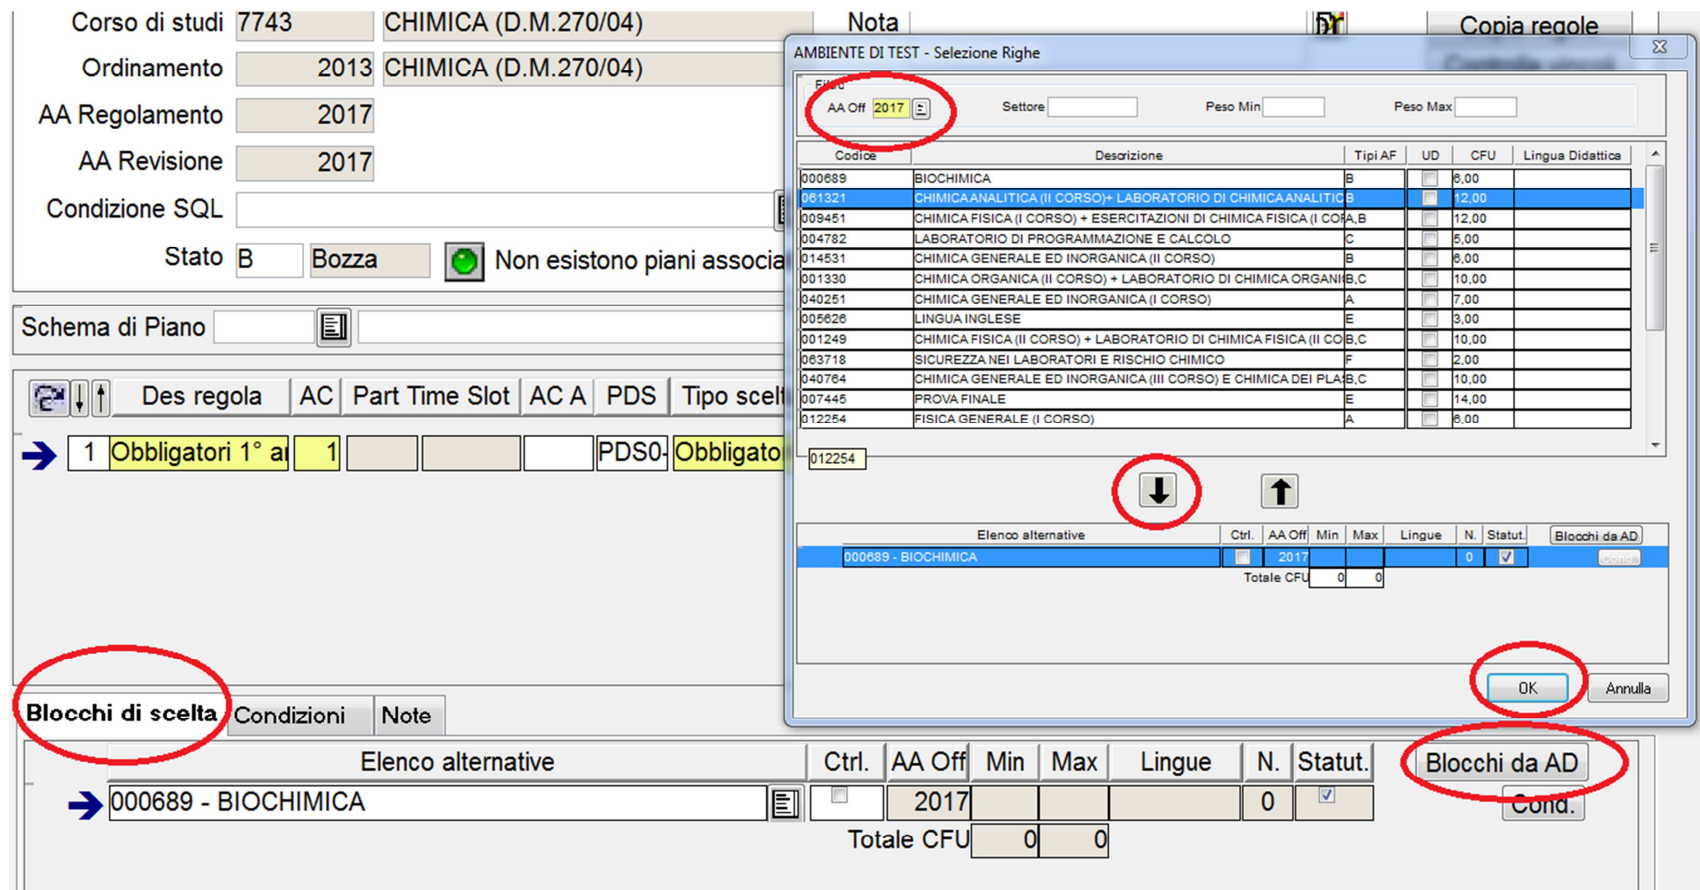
Corso di studi 7743 CHIMICA (D.M.270/04)
Ordinamento 2013 CHIMICA (D.M.270/04)
AA Regolamento 2017
AA Revisione 2017
Condizione SQL
Stato B Bozza Non esistono piani associa

Nota
Copia regole

Schema di Piano

| Des regola | AC | Part Time Slot | AC A | PDS | Tipo scelt |
|---|---|---|---|---|---|
| 1 Obbligatori 1° a | 1 | | | PDS0- | Obbligato |

AMBIENTE DI TEST - Selezione Righe

Filtro
AA Off 2017 Settore Peso Min Peso Max

| Codice | Descrizione | Tipi AF | UD | CFU | Lingua Didattica |
|---|---|---|---|---|---|
| 000689 | BIOCHIMICA | B | | 6,00 | |
| 061321 | CHIMICA ANALITICA (II CORSO)+ LABORATORIO DI CHIMICA ANALITIC | B | | 12,00 | |
| 009451 | CHIMICA FISICA (I CORSO) + ESERCITAZIONI DI CHIMICA FISICA (I CO | A,B | | 12,00 | |
| 004782 | LABORATORIO DI PROGRAMMAZIONE E CALCOLO | C | | 5,00 | |
| 014531 | CHIMICA GENERALE ED INORGANICA (II CORSO) | B | | 6,00 | |
| 001330 | CHIMICA ORGANICA (II CORSO) + LABORATORIO DI CHIMICA ORGANI | B,C | | 10,00 | |
| 040251 | CHIMICA GENERALE ED INORGANICA (I CORSO) | A | | 7,00 | |
| 005626 | LINGUA INGLESE | E | | 3,00 | |
| 001249 | CHIMICA FISICA (II CORSO) + LABORATORIO DI CHIMICA FISICA (II CO | B,C | | 10,00 | |
| 063718 | SICUREZZA NEI LABORATORI E RISCHIO CHIMICO | F | | 2,00 | |
| 040764 | CHIMICA GENERALE ED INORGANICA (III CORSO) E CHIMICA DEI PLA | B,C | | 10,00 | |
| 007445 | PROVA FINALE | E | | 14,00 | |
| 012254 | FISICA GENERALE (I CORSO) | A | | 8,00 | |

012254

| Elenco alternative | Ctrl. | AA Off | Min | Max | Lingue | N. | Statut. | Blocchi da AD |
|---|---|---|---|---|---|---|---|---|
| 000689 - BIOCHIMICA | | 2017 | | | | 0 | ☑ | |

Totale CFU 0 0

OK Annulla

Blocchi di scelta Condizioni Note

| Elenco alternative | Ctrl. | AA Off | Min | Max | Lingue | N. | Statut. |
|---|---|---|---|---|---|---|---|
| 000689 - BIOCHIMICA | | 2017 | | | | 0 | ☑ |

Blocchi da AD
Cond.
Totale CFU 0 0